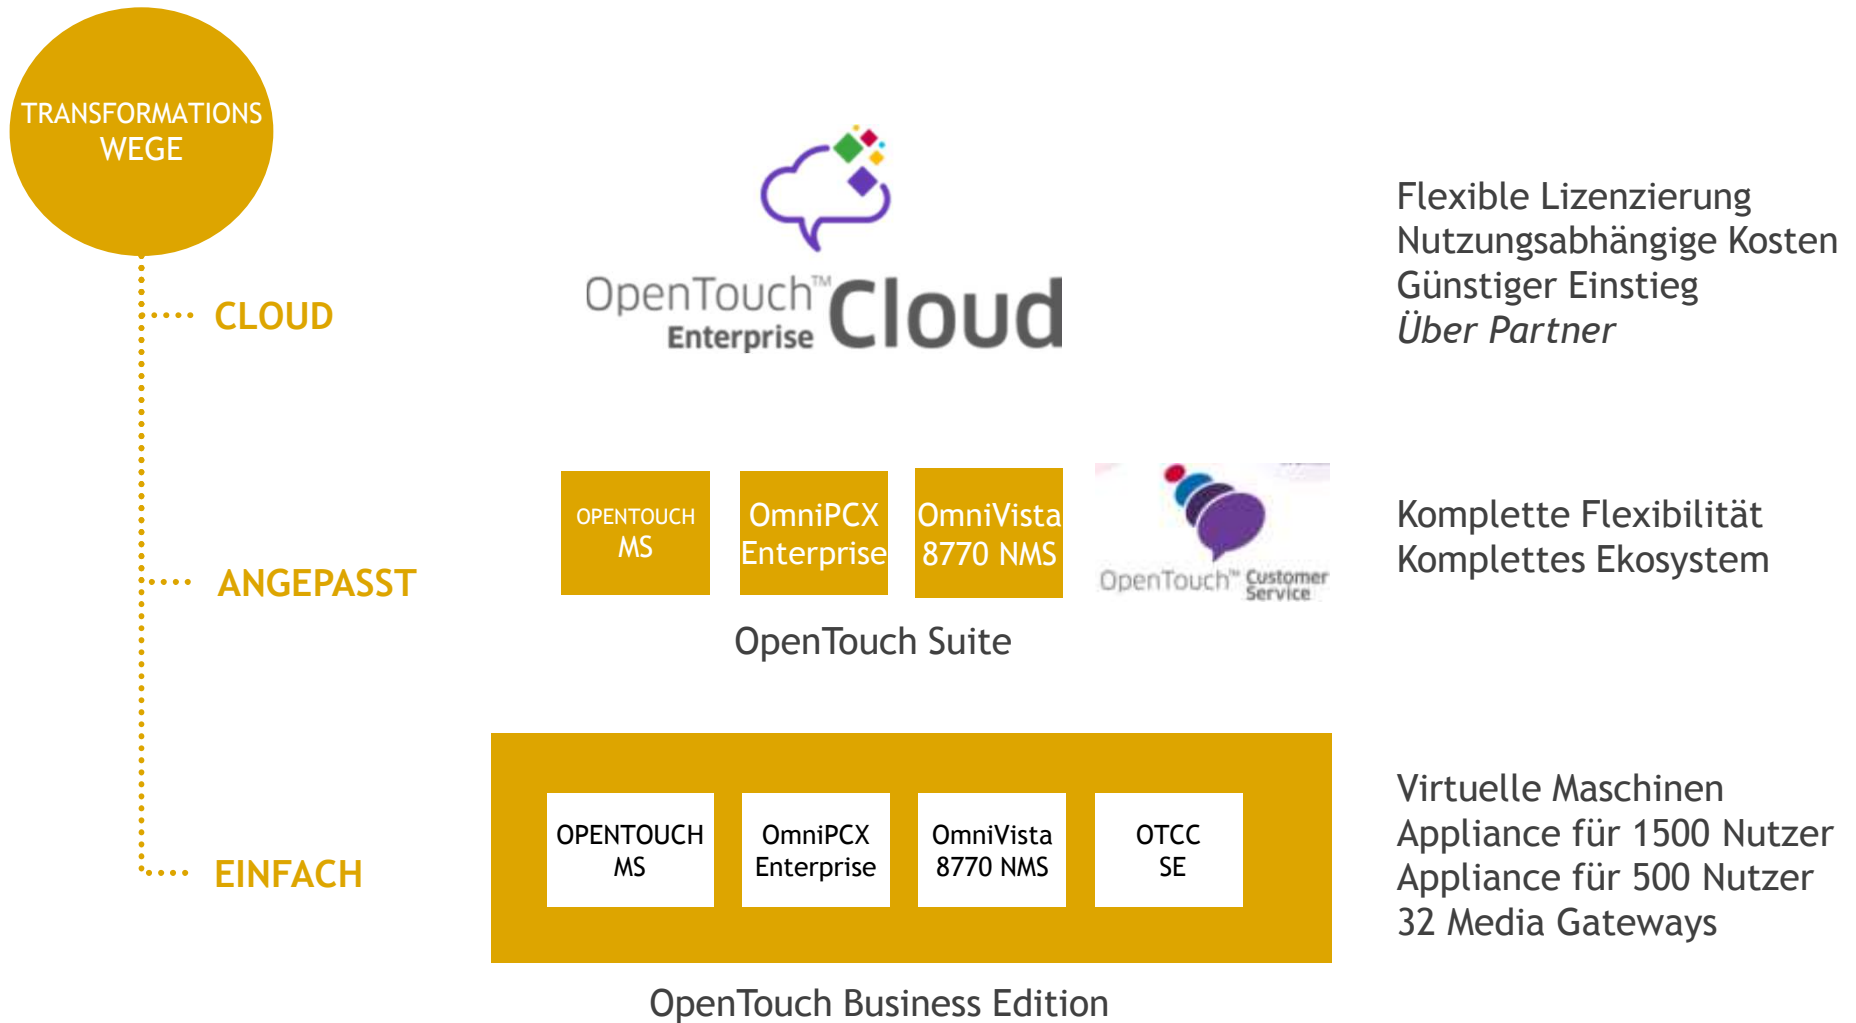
TRANSFORMATIONS WEGE

CLOUD

OpenTouch™ Enterprise Cloud

Flexible Lizenzierung
Nutzungsabhängige Kosten
Günstiger Einstieg
*Über Partner*

ANGEPASST

OPENTOUCH MS

OmniPCX Enterprise

OmniVista 8770 NMS

OpenTouch™ Customer Service

OpenTouch Suite

Komplette Flexibilität
Komplettes Ekosystem

EINFACH

OPENTOUCH MS

OmniPCX Enterprise

OmniVista 8770 NMS

OTCC SE

OpenTouch Business Edition

Virtuelle Maschinen
Appliance für 1500 Nutzer
Appliance für 500 Nutzer
32 Media Gateways